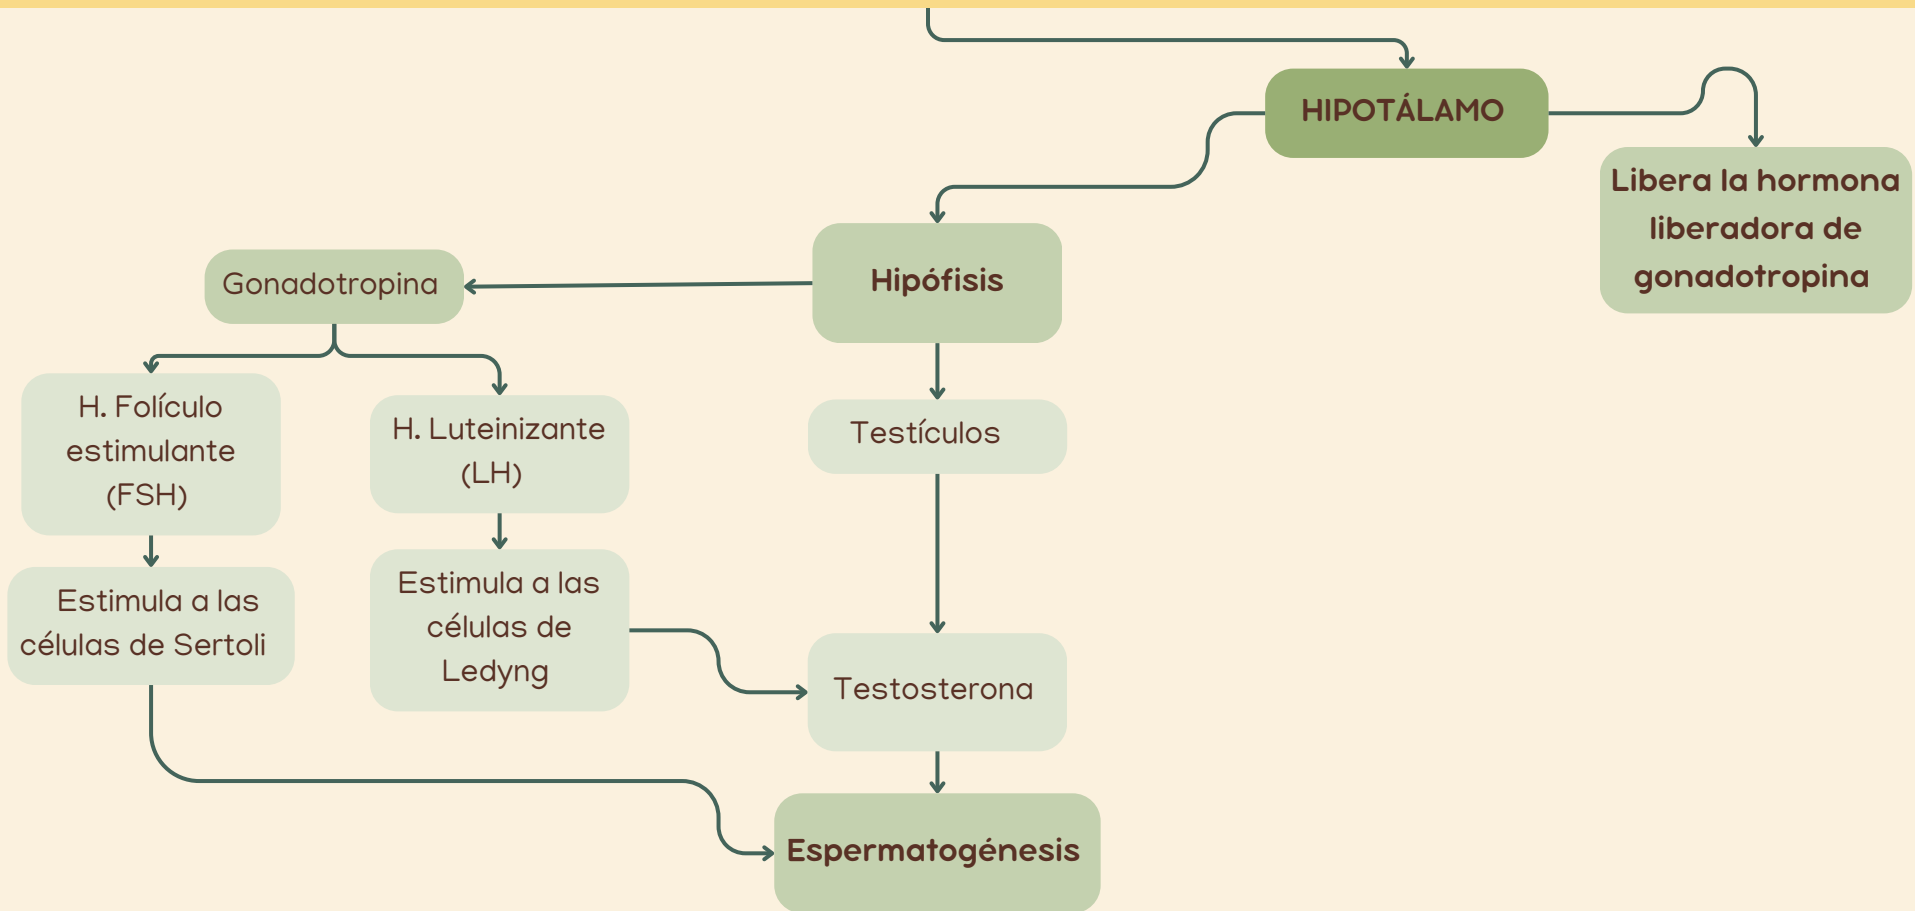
HIPOTÁLAMO

Libera la hormona liberadora de gonadotropina

Hipófisis

Gonadotropina

H. Folículo estimulante (FSH)

H. Luteinizante (LH)

Testículos

Estimula a las células de Sertoli

Estimula a las células de Ledyng

Testosterona

Espermatogénesis